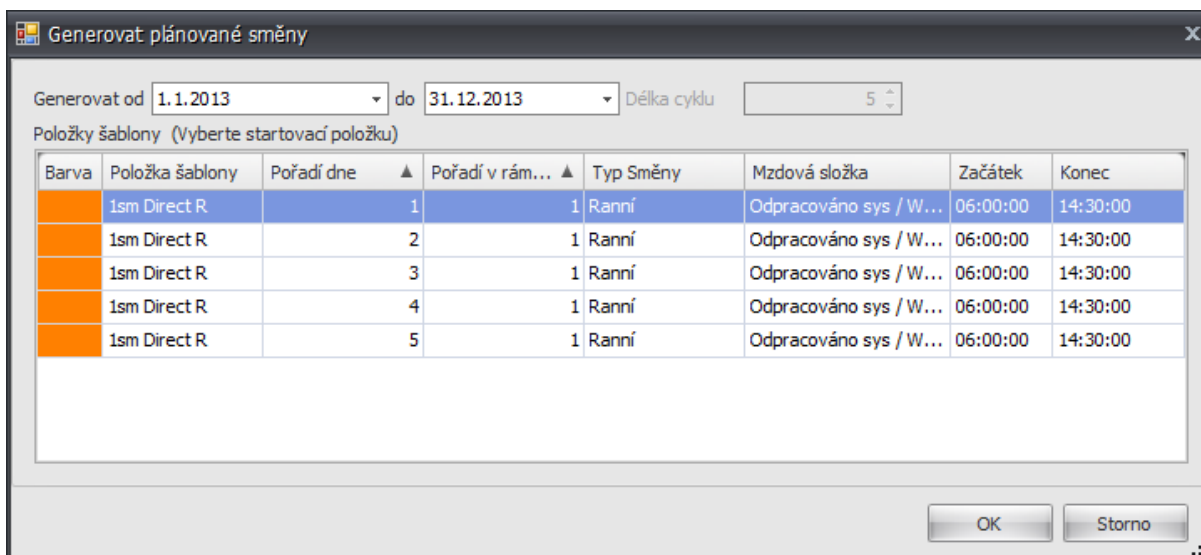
Generovat plánované směny

X

Generovat od 1.1.2013 do 31.12.2013 Délka cyklu 5

Položky šablony (Vyberte startovací položku)

| Barva | Položka šablony | Pořadí dne ▲ | Pořadí v rám... ▲ | Typ Směny | Mzdová složka | Začátek | Konec |
|---|---|---|---|---|---|---|---|
| | 1sm Direct R | 1 | 1 | Ranní | Odpracováno sys / W... | 06:00:00 | 14:30:00 |
| | 1sm Direct R | 2 | 1 | Ranní | Odpracováno sys / W... | 06:00:00 | 14:30:00 |
| | 1sm Direct R | 3 | 1 | Ranní | Odpracováno sys / W... | 06:00:00 | 14:30:00 |
| | 1sm Direct R | 4 | 1 | Ranní | Odpracováno sys / W... | 06:00:00 | 14:30:00 |
| | 1sm Direct R | 5 | 1 | Ranní | Odpracováno sys / W... | 06:00:00 | 14:30:00 |

OK Storno